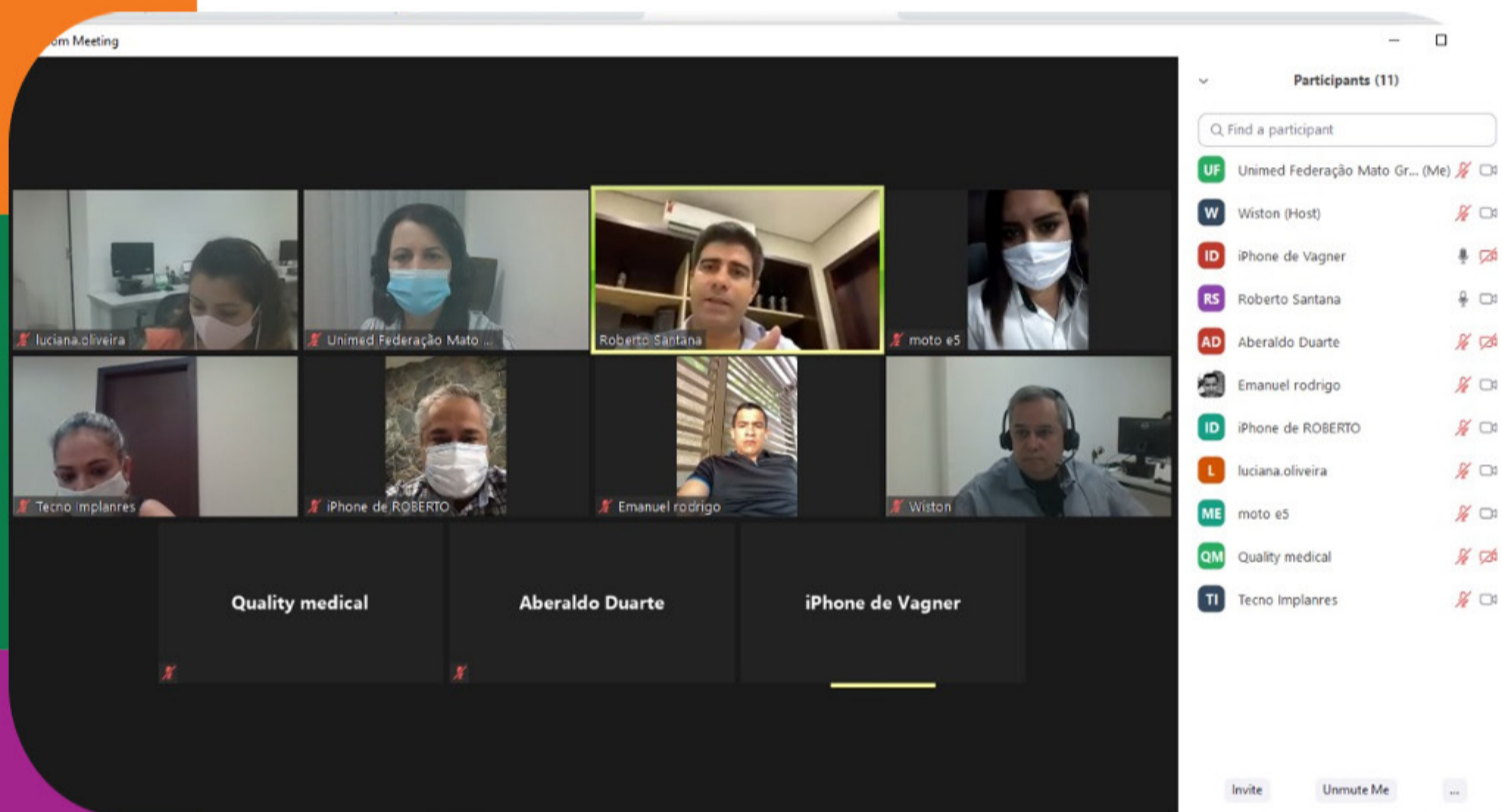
om Meeting

luciana.oliveira
Unimed Federação Mato ...
Roberto Santana
moto e5
Tecno Implanres
iPhone de ROBERTO
Emanuel rodrigo
Wiston
Quality medical
Aberaldo Duarte
iPhone de Vagner

Participants (11)
Find a participant
UF Unimed Federação Mato Gr... (Me)
W Wiston (Host)
ID iPhone de Vagner
RS Roberto Santana
AD Aberaldo Duarte
Emanuel rodrigo
ID iPhone de ROBERTO
L luciana.oliveira
ME moto e5
QM Quality medical
TI Tecno Implanres

Invite
Unmute Me
...